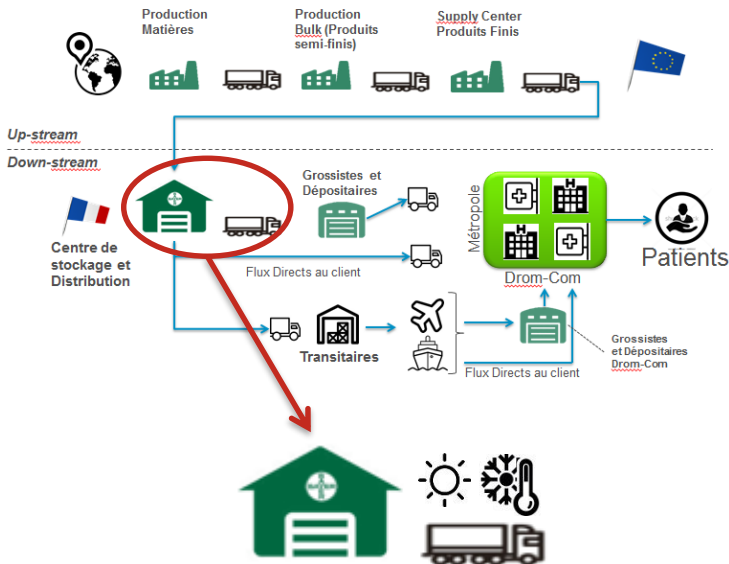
Production Matières

Production Bulk (Produits semi-finis)

Supply Center Produits Finis

Up-stream

Down-stream

Centre de stockage et Distribution

Grossistes et Dépositaires

Flux Directs au client

Métropole

Drom-Com

Patients

Transitaires

Flux Directs au client

Grossistes et Dépositaires Drom-Com